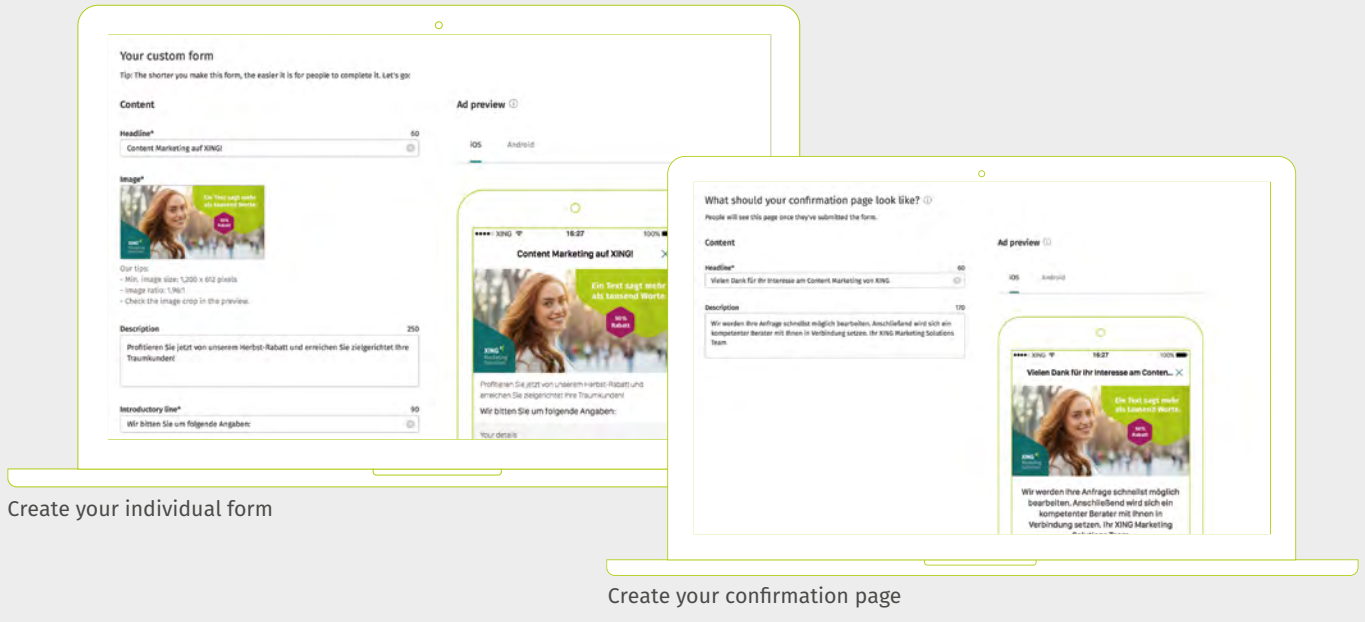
Your custom form

Tip: The shorter you make this form, the easier it is for people to complete it. Let's go!

Content

Headline*
60
Content Marketing auf XING!

Image*

Ein Text sagt mehr als tausend Worte

50% Rabatt

XING Marketing Solutions

Our tips:
- Min. image size: 1,200 x 612 pixels
- Image ratio: 1.96/1
- Check the image crop in the preview.

Description
250
Profitieren Sie jetzt von unserem Herbst-Rabatt und erreichen Sie zielgerichtet Ihre Traumkunden!

Introductory line*
90
Wir bitten Sie um folgende Angaben:

Ad preview

iOS Android

●●●●○ XING 16:27 100%

Content Marketing auf XING!

Ein Text sagt mehr als tausend Worte

50% Rabatt

XING Marketing Solutions

Profitieren Sie jetzt von unserem Herbst-Rabatt und erreichen Sie zielgerichtet Ihre Traumkunden!

Wir bitten Sie um folgende Angaben:

Your details

Create your individual form

What should your confirmation page look like?

People will see this page once they've submitted the form.

Content

Headline*
60
Vielen Dank für Ihr Interesse am Content Marketing von XING

Description
170
Wir werden Ihre Anfrage schnellst möglich bearbeiten. Anschließend wird sich ein kompetenter Berater mit Ihnen in Verbindung setzen. Ihr XING Marketing Solutions Team

Ad preview

iOS Android

●●●●○ XING 16:27 100%

Vielen Dank für Ihr Interesse am Conten...

Ein Text sagt mehr als tausend Worte

50% Rabatt

XING Marketing Solutions

Wir werden Ihre Anfrage schnellst möglich bearbeiten. Anschließend wird sich ein kompetenter Berater mit Ihnen in Verbindung setzen. Ihr XING Marketing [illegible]

Create your confirmation page